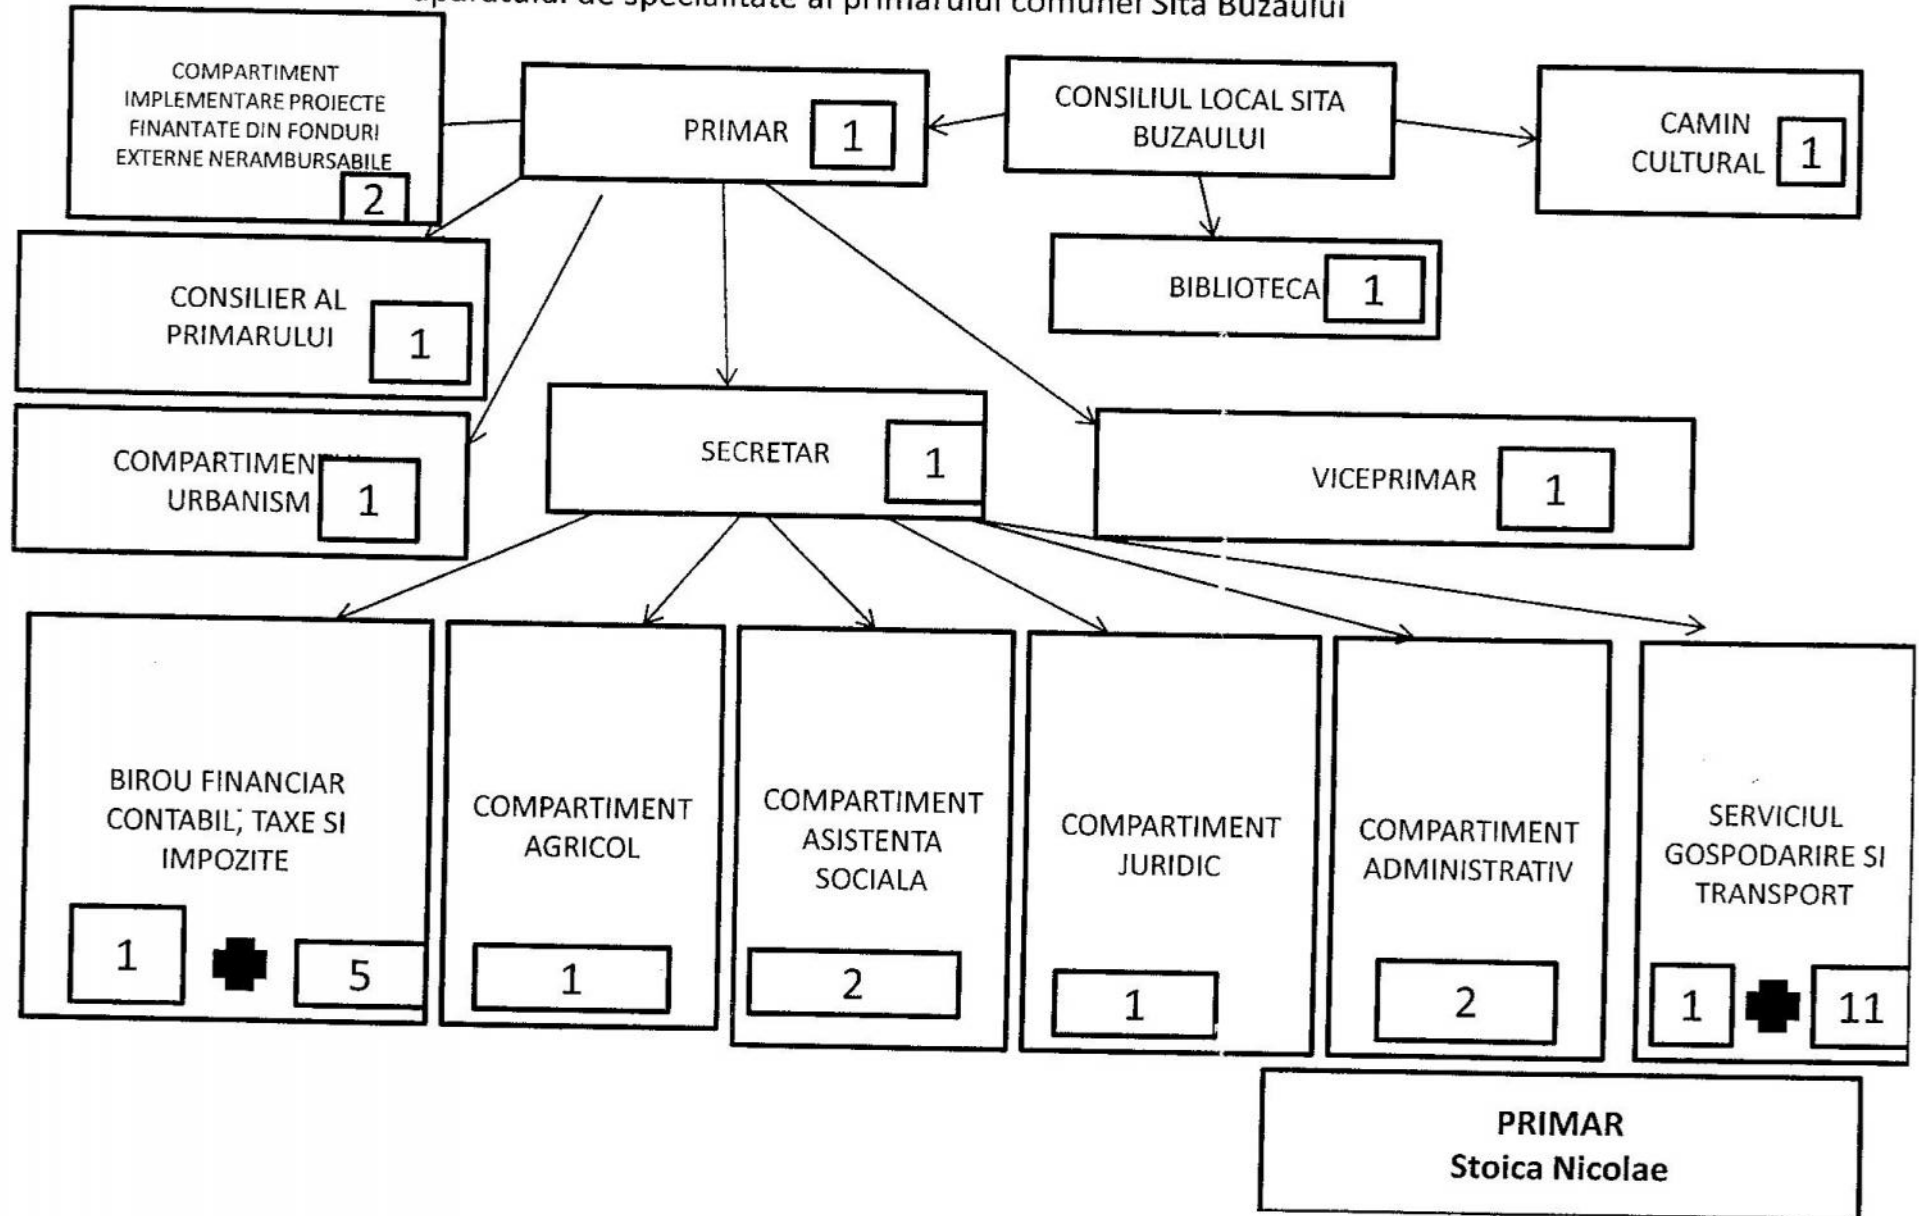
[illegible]aparatului de specialitate al primarului comunei Sita Buzaului

COMPARTIMENT IMPLEMENTARE PROIECTE FINANTATE DIN FONDURI EXTERNE NERAMBURSABILE 2

PRIMAR 1

CONSILIUL LOCAL SITA BUZAULUI

CAMIN CULTURAL 1

BIBLIOTECA 1

CONSILIER AL PRIMARULUI 1

COMPARTIMEN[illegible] URBANISM 1

SECRETAR 1

VICEPRIMAR 1

BIROU FINANCIAR CONTABIL, TAXE SI IMPOZITE

1 5

COMPARTIMENT AGRICOL

1

COMPARTIMENT ASISTENTA SOCIALA

2

COMPARTIMENT JURIDIC

1

COMPARTIMENT ADMINISTRATIV

2

SERVICIUL GOSPODARIRE SI TRANSPORT

1 11

PRIMAR
Stoica Nicolae